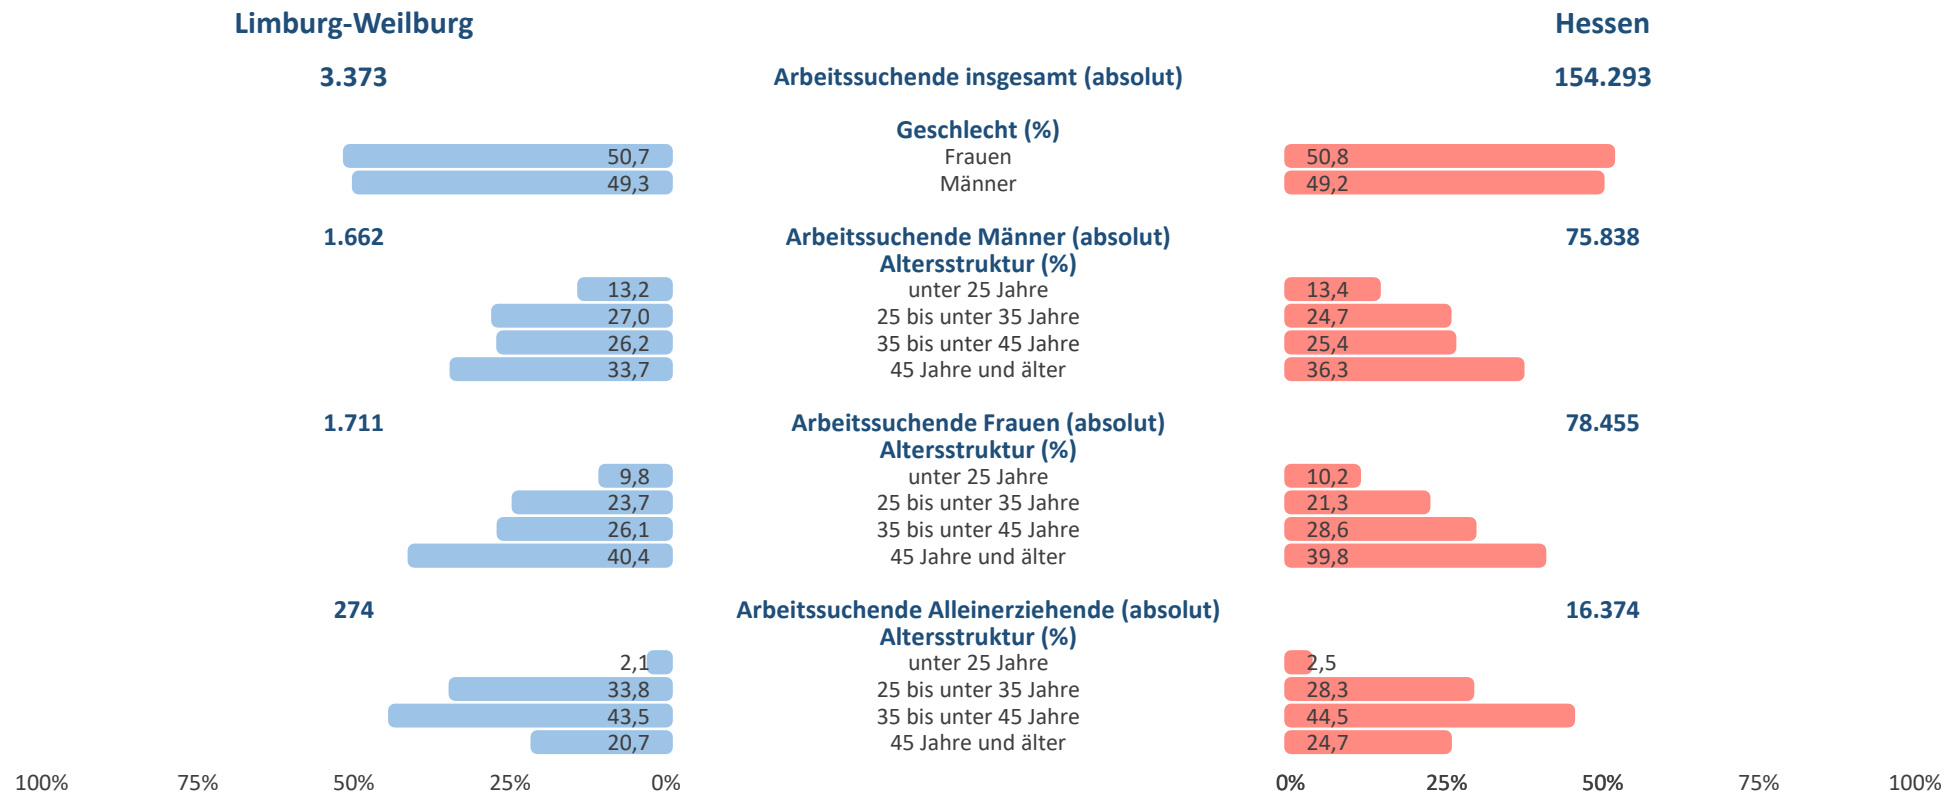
Limburg-Weilburg

Hessen

3.373

Arbeitssuchende insgesamt (absolut)

154.293

Geschlecht (%)

50,7
Frauen
50,8

49,3
Männer
49,2

1.662

Arbeitssuchende Männer (absolut)
Altersstruktur (%)

75.838

13,2
unter 25 Jahre
13,4

27,0
25 bis unter 35 Jahre
24,7

26,2
35 bis unter 45 Jahre
25,4

33,7
45 Jahre und älter
36,3

1.711

Arbeitssuchende Frauen (absolut)
Altersstruktur (%)

78.455

9,8
unter 25 Jahre
10,2

23,7
25 bis unter 35 Jahre
21,3

26,1
35 bis unter 45 Jahre
28,6

40,4
45 Jahre und älter
39,8

274

Arbeitssuchende Alleinerziehende (absolut)
Altersstruktur (%)

16.374

2,1
unter 25 Jahre
2,5

33,8
25 bis unter 35 Jahre
28,3

43,5
35 bis unter 45 Jahre
44,5

20,7
45 Jahre und älter
24,7

100% 75% 50% 25% 0%

0% 25% 50% 75% 100%